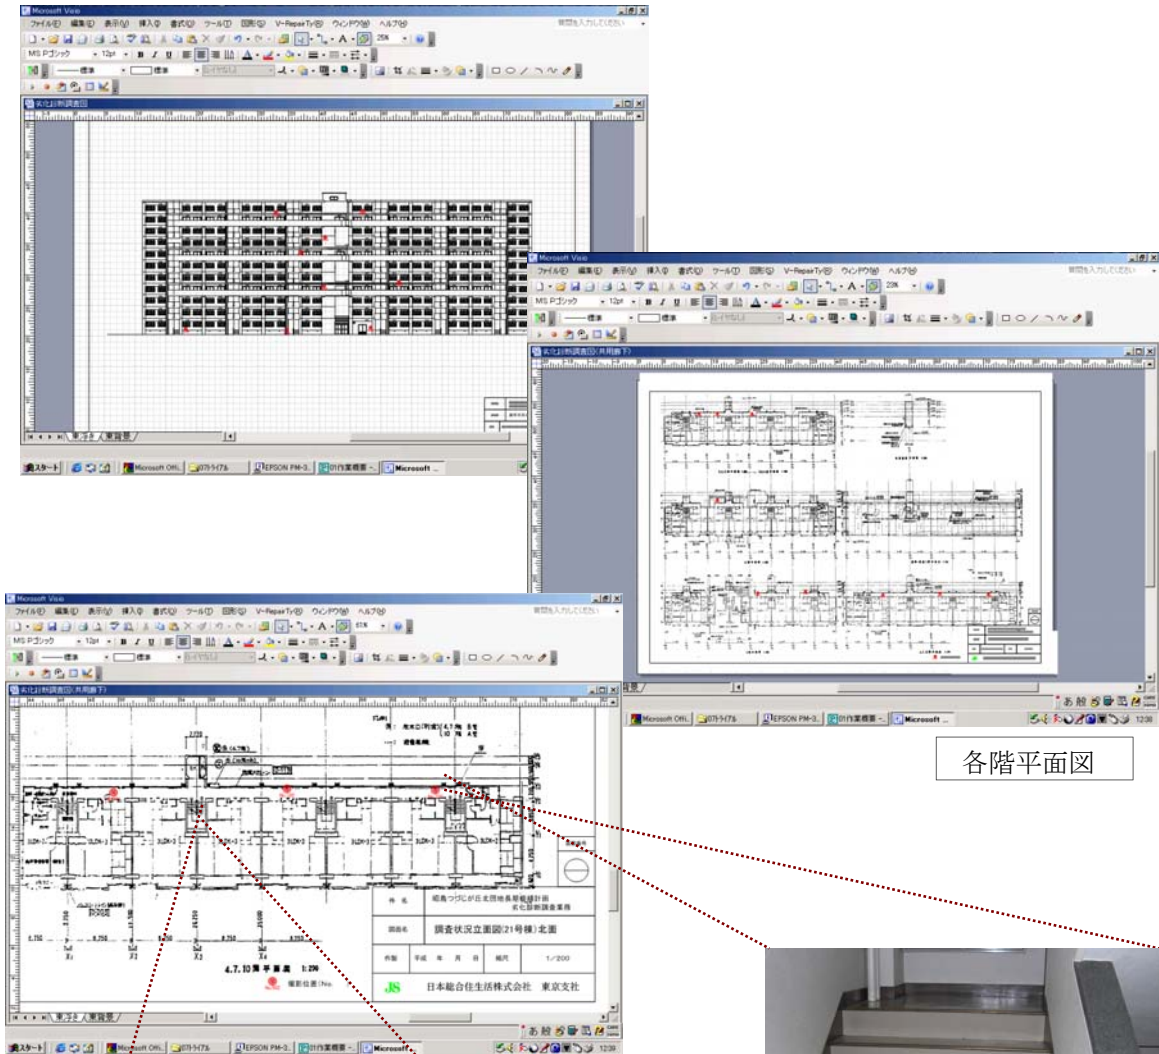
Microsoft Visio
ファイル(F) 編集(E) 表示(V) 挿入(I) 書式(O) ツール(T) 図形(S) V-RepairTy(R) ウィンドウ(W) ヘルプ(H)
質問を入力してください
MS Pゴシック 12pt
劣化診断調査図
スタート Microsoft Offi... EPSON PM-3... 01作業概要 -... Microsoft ...

Microsoft Visio
ファイル(F) 編集(E) 表示(V) 挿入(I) 書式(O) ツール(T) 図形(S) V-RepairTy(R) ウィンドウ(W) ヘルプ(H)
質問を入力してください
MS Pゴシック 12pt
劣化診断調査図(共用廊下)
Microsoft Offi... EPSON PM-3... 01作業概要 -... Microsoft ...
12:38

各階平面図

Microsoft Visio
ファイル(F) 編集(E) 表示(V) 挿入(I) 書式(O) ツール(T) 図形(S) V-RepairTy(R) ウィンドウ(W) ヘルプ(H)
質問を入力してください
MS Pゴシック 12pt
劣化診断調査図(共用廊下)
4.7.10階 平 面 図 1:200
撮影位置(No.)

| 件 名 | 昭島つつじが丘団地長期修繕計画 劣化診断調査業務 |
|---|---|
| 図面名 | 調査状況立面図(21号棟)北面 |
| 作製 | 平成 年 月 日 | 縮尺 | 1/200 |
| JS | 日本総合住生活株式会社 東京支社 |

スタート Microsoft Offi... EPSON PM-3... 01作業概要 -... Microsoft ...
12:39